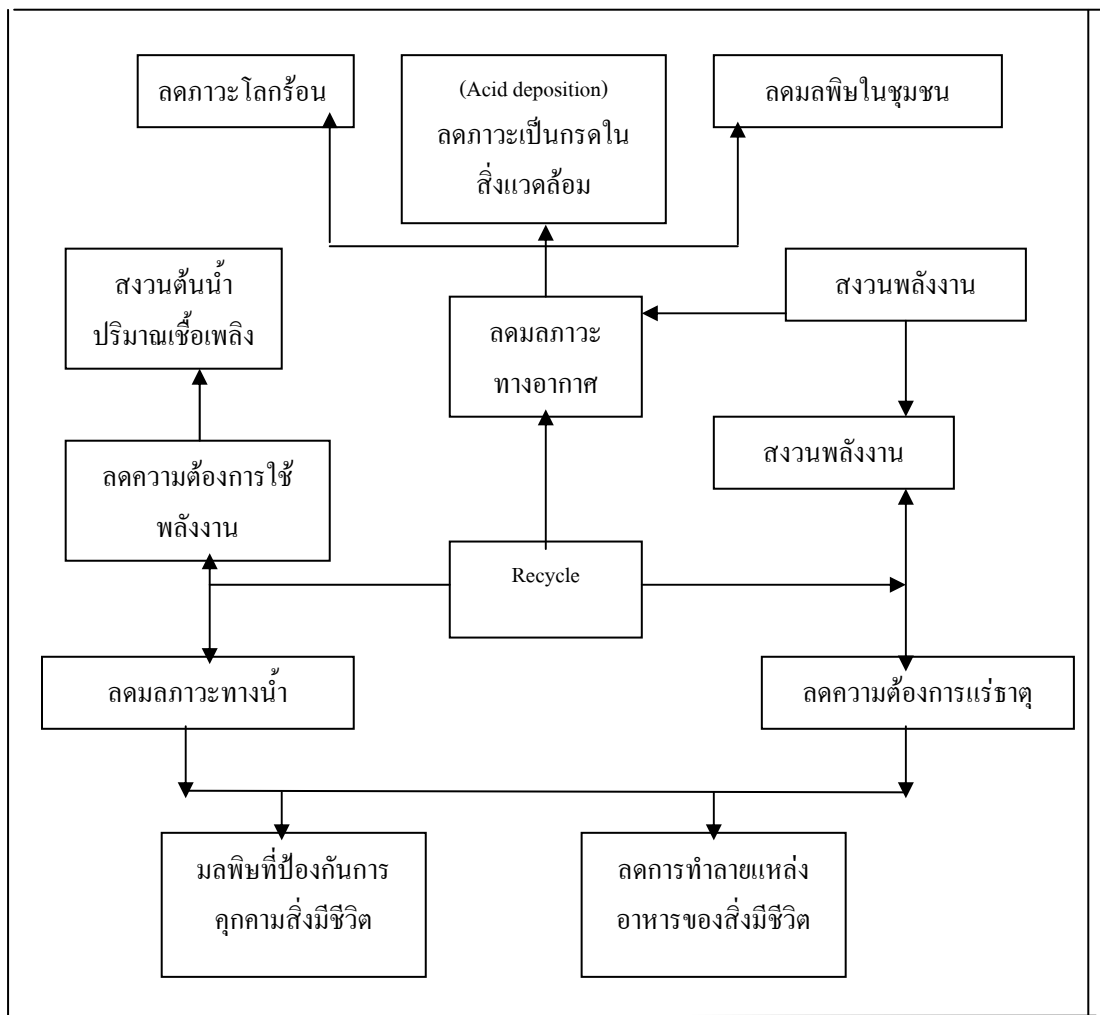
ลดภาวะโลกร้อน

(Acid deposition)
ลดภาวะเป็นกรดในสิ่งแวดล้อม

ลดมลพิษในชุมชน

สงวนต้นน้ำ
ปริมาณเชื้อเพลิง

ลดมลภาวะทางอากาศ

สงวนพลังงาน

สงวนพลังงาน

ลดความต้องการใช้พลังงาน

Recycle

ลดมลภาวะทางน้ำ

ลดความต้องการแร่ธาตุ

มลพิษที่ป้องกันการคุกคามสิ่งมีชีวิต

ลดการทำลายแหล่งอาหารของสิ่งมีชีวิต